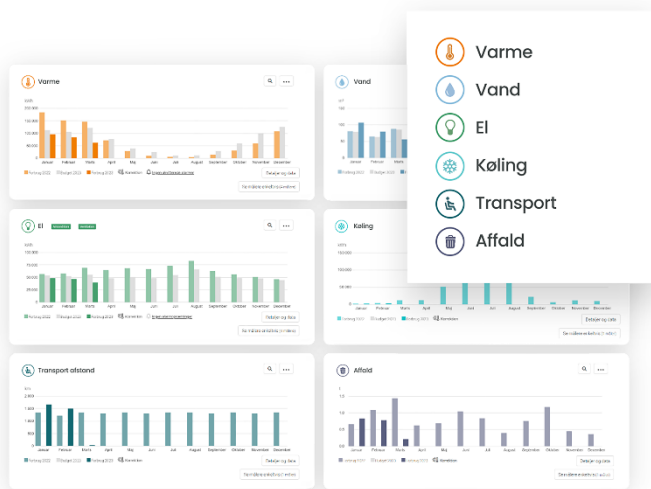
Varme
Vand
El
Køling
Transport
Affald

Varme
kWh
200.000
150.000
100.000
50.000
0
Januar
Februar
Marts
April
Maj
Juni
Juli
August
September
Oktober
November
December
Forbrug 2022
Budget 2023
Forbrug 2023
Korrektion
Detaljer og data

Vand
Detaljer og data

El
kWh
200.000
150.000
100.000
50.000
0
Januar
Februar
Marts
April
Maj
Juni
Juli
August
September
Oktober
November
December
Forbrug 2022
Budget 2023
Forbrug 2023
Korrektion
Detaljer og data

Køling
kWh
150.000
100.000
50.000
0
Januar
Februar
Marts
April
Maj
Juni
Juli
August
September
Oktober
November
December
Forbrug 2022
Budget 2023
Forbrug 2023
Korrektion
Detaljer og data

Transport afstand
km
2.000
1.500
1.000
500
0
Januar
Februar
Marts
April
Maj
Juni
Juli
August
September
Oktober
November
December
Forbrug 2022
Budget 2023
Forbrug 2023
Korrektion
Detaljer og data

Affald
t
2
1.5
1
0.5
0
Januar
Februar
Marts
April
Maj
Juni
Juli
August
September
Oktober
November
December
Forbrug 2022
Budget 2023
Forbrug 2023
Korrektion
Detaljer og data